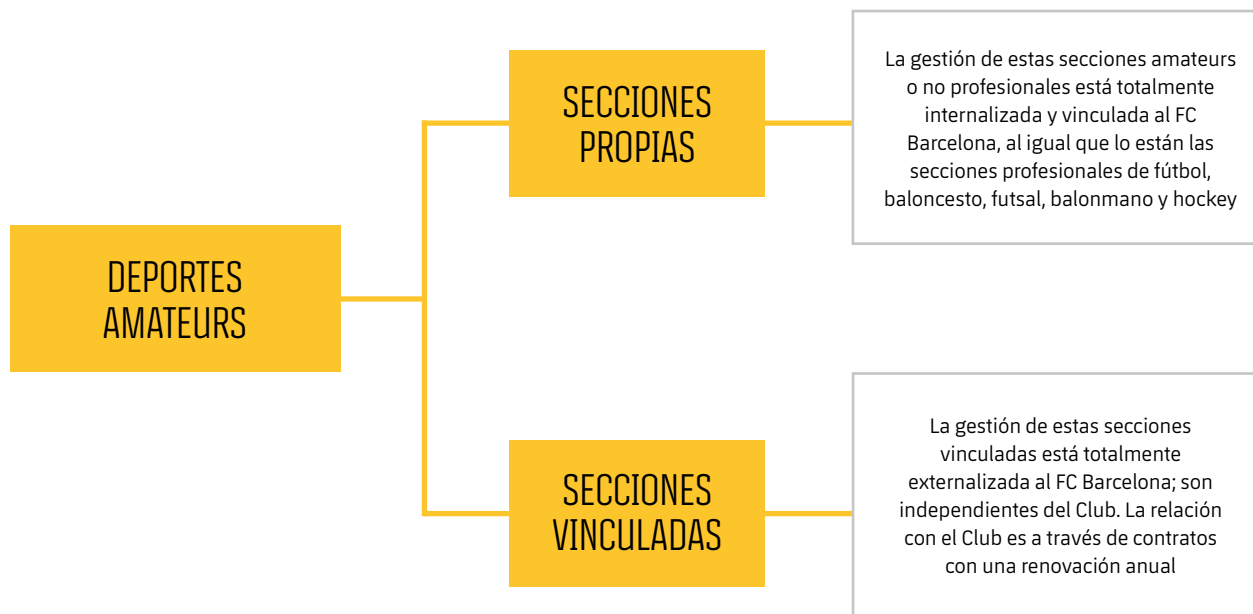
DEPORTES AMATEURS

SECCIONES PROPIAS

La gestión de estas secciones amateurs o no profesionales está totalmente internalizada y vinculada al FC Barcelona, al igual que lo están las secciones profesionales de fútbol, baloncesto, futsal, balonmano y hockey

SECCIONES VINCULADAS

La gestión de estas secciones vinculadas está totalmente externalizada al FC Barcelona; son independientes del Club. La relación con el Club es a través de contratos con una renovación anual